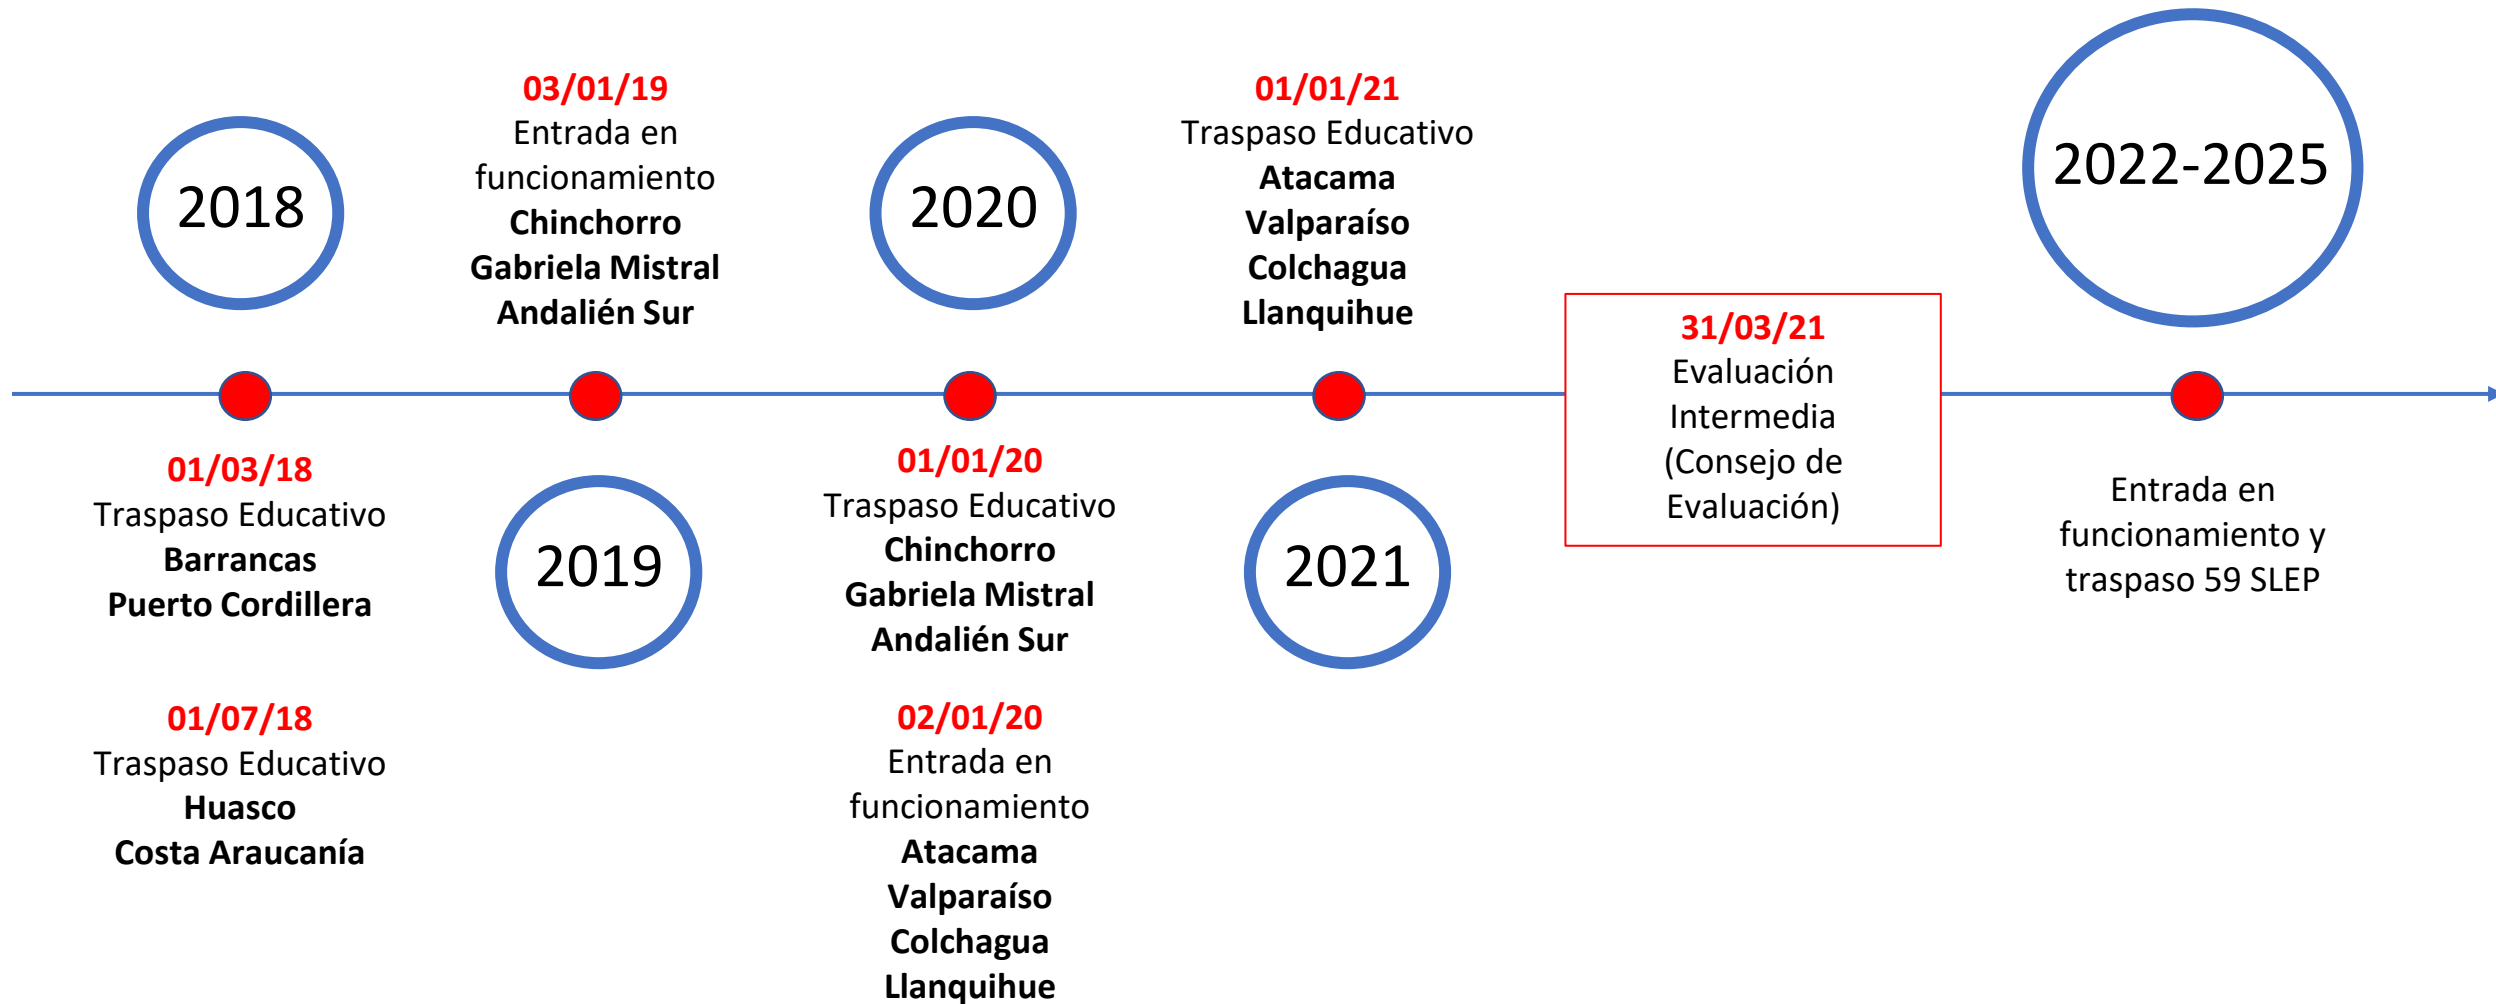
2018

01/03/18
Traspaso Educativo
Barrancas
Puerto Cordillera

01/07/18
Traspaso Educativo
Huasco
Costa Araucanía

03/01/19
Entrada en funcionamiento
Chinchorro
Gabriela Mistral
Andalién Sur

2019

2020

01/01/20
Traspaso Educativo
Chinchorro
Gabriela Mistral
Andalién Sur

02/01/20
Entrada en funcionamiento
Atacama
Valparaíso
Colchagua
Llanquihue

01/01/21
Traspaso Educativo
Atacama
Valparaíso
Colchagua
Llanquihue

2021

31/03/21
Evaluación Intermedia (Consejo de Evaluación)

2022-2025

Entrada en funcionamiento y traspaso 59 SLEP